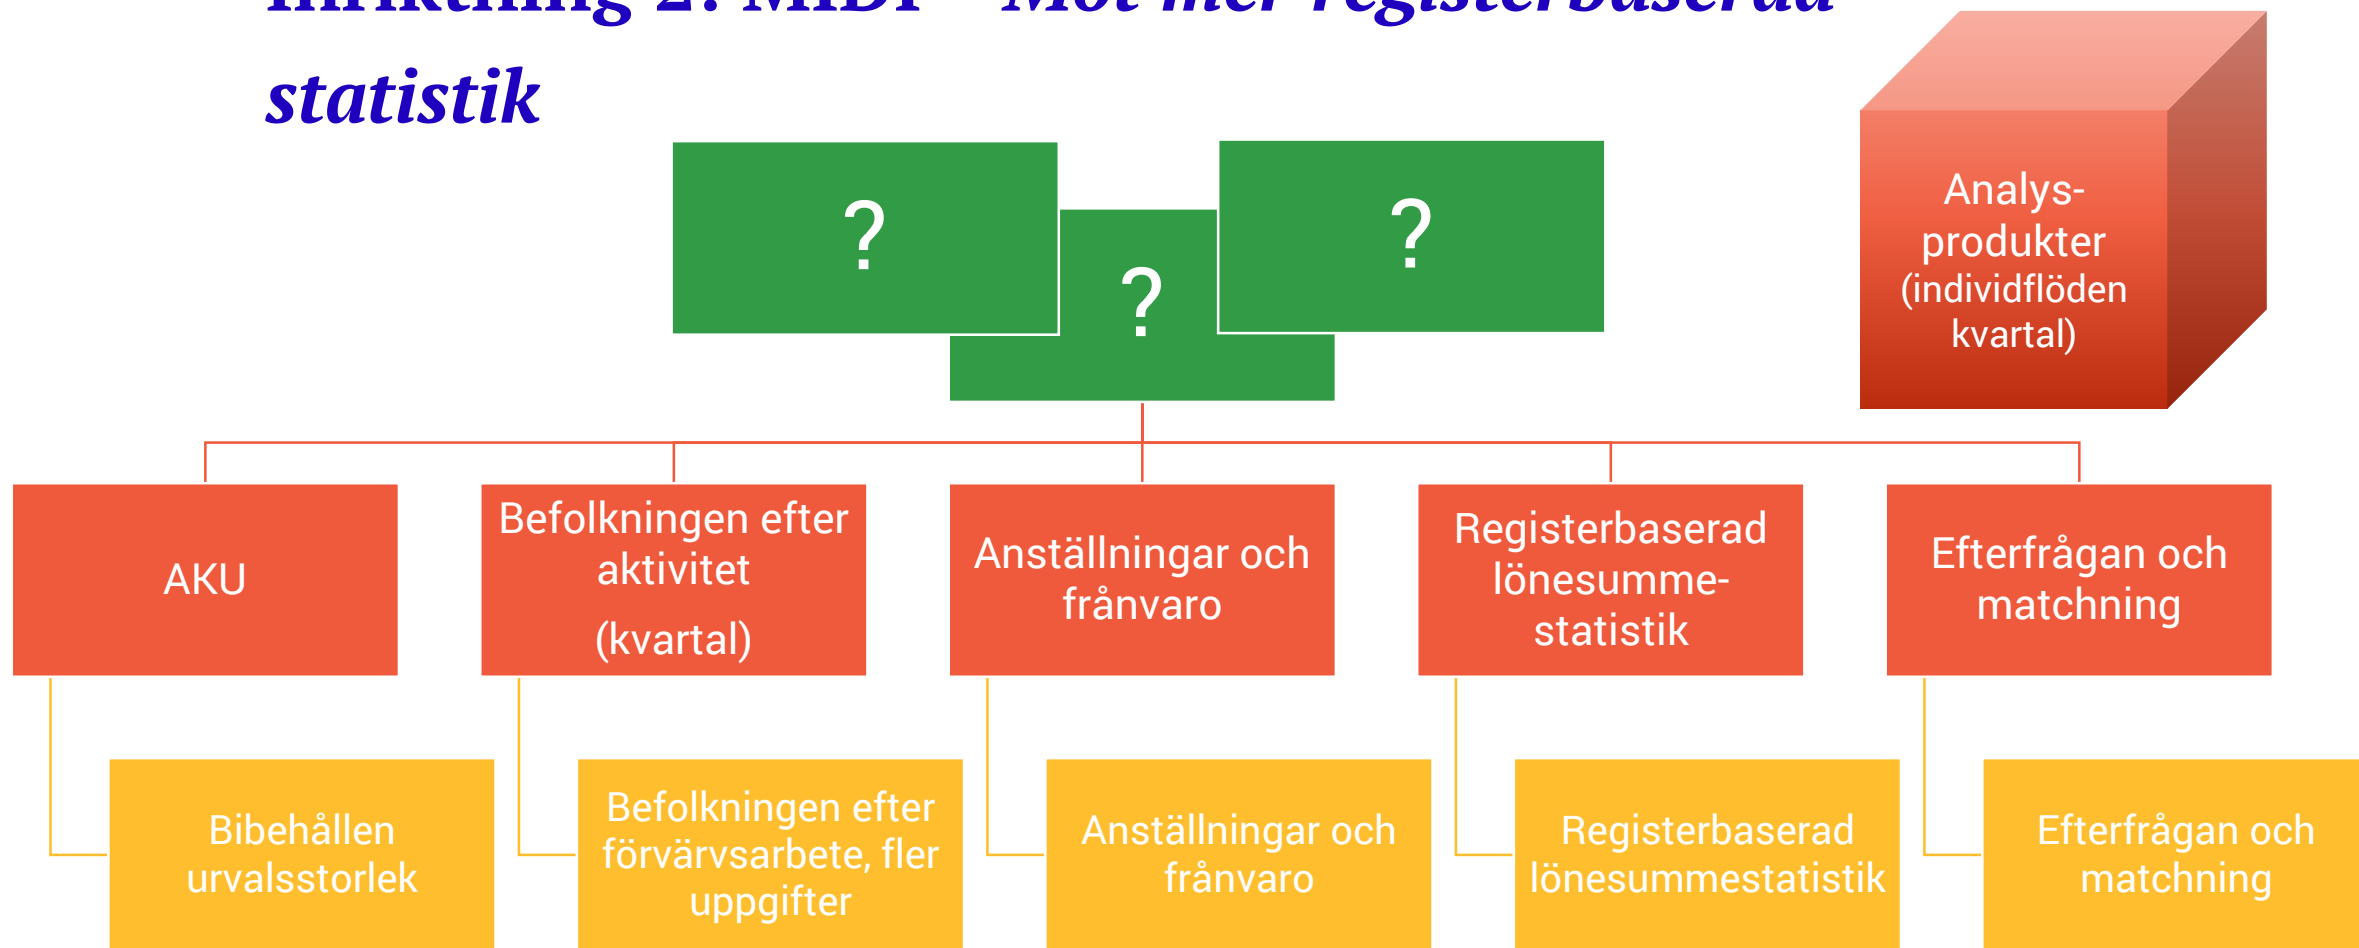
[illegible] 2: MIDI – Mot mer registerbaserad statistik

?

?

?

Analys-produkter (individflöden kvartal)

AKU

Befolkningen efter aktivitet

(kvartal)

Anställningar och frånvaro

Registerbaserad lönesumme-statistik

Efterfrågan och matchning

Bibehållen urvalsstorlek

Befolkningen efter förvärvsarbete, fler uppgifter

Anställningar och frånvaro

Registerbaserad lönesummestatistik

Efterfrågan och matchning